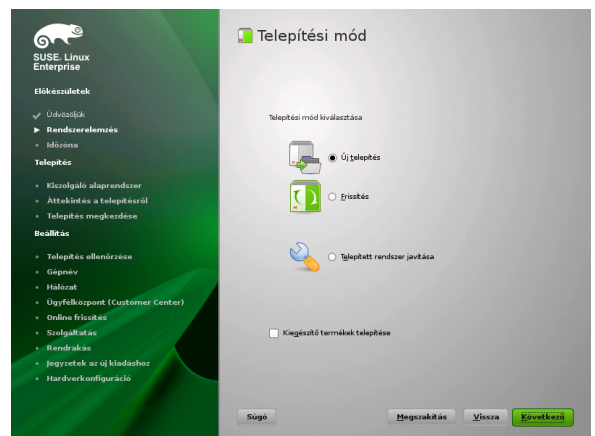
SUSE. Linux Enterprise

Előkészületek

Üdvözöljük
Rendszerelemzés
Időzóna

Telepítés

Kiszolgáló alaprendszer
Áttekintés a telepítésről
Telepítés megkezdése

Beállítás

Telepítés ellenőrzése
Gépnév
Hálózat
Ügyfélközpont (Customer Center)
Online frissítés
Szolgáltatás
Rendrakás
Jegyzetek az új kiadáshoz
Hardverkonfiguráció

Telepítési mód

Telepítési mód kiválasztása

Új telepítés

Frissítés

Telepített rendszer javítása

Kiegészítő termékek telepítése

Súgó

Megszakítás

Vissza

Következő